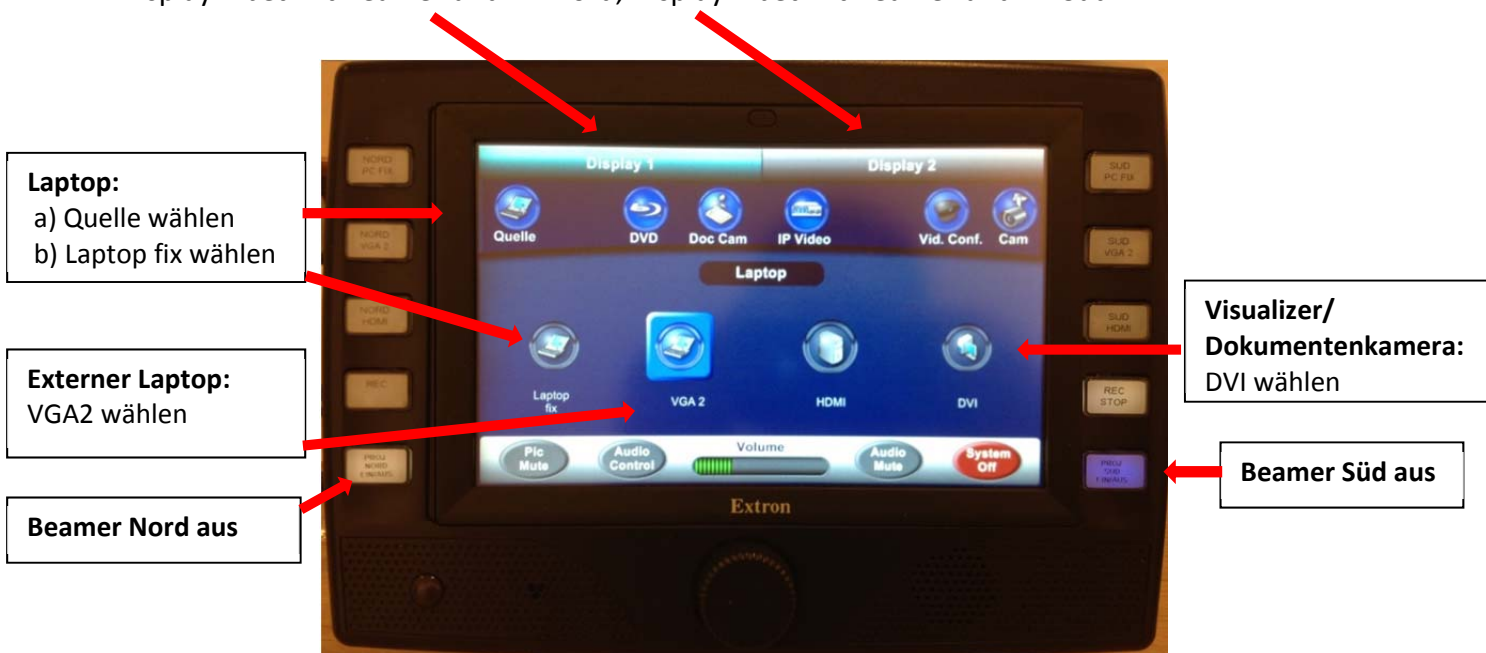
Laptop:
a) Quelle wählen
b) Laptop fix wählen

Externer Laptop:
VGA2 wählen

Beamer Nord aus

NORD PC FIX

NORD VGA 2

NORD HDMI

REC

PROJ NORD EIN/AUS

Display 1

Display 2

Quelle

DVD

Doc Cam

IP Video

Vid. Conf.

Cam

Laptop

Laptop fix

VGA 2

HDMI

DVI

Pic Mute

Audio Control

Volume

Audio Mute

System Off

Extron

SUD PC FIX

SUD VGA 2

SUD HDMI

REC STOP

PROJ SUD EIN/AUS

Visualizer/
Dokumentenkamera:
DVI wählen

Beamer Süd aus